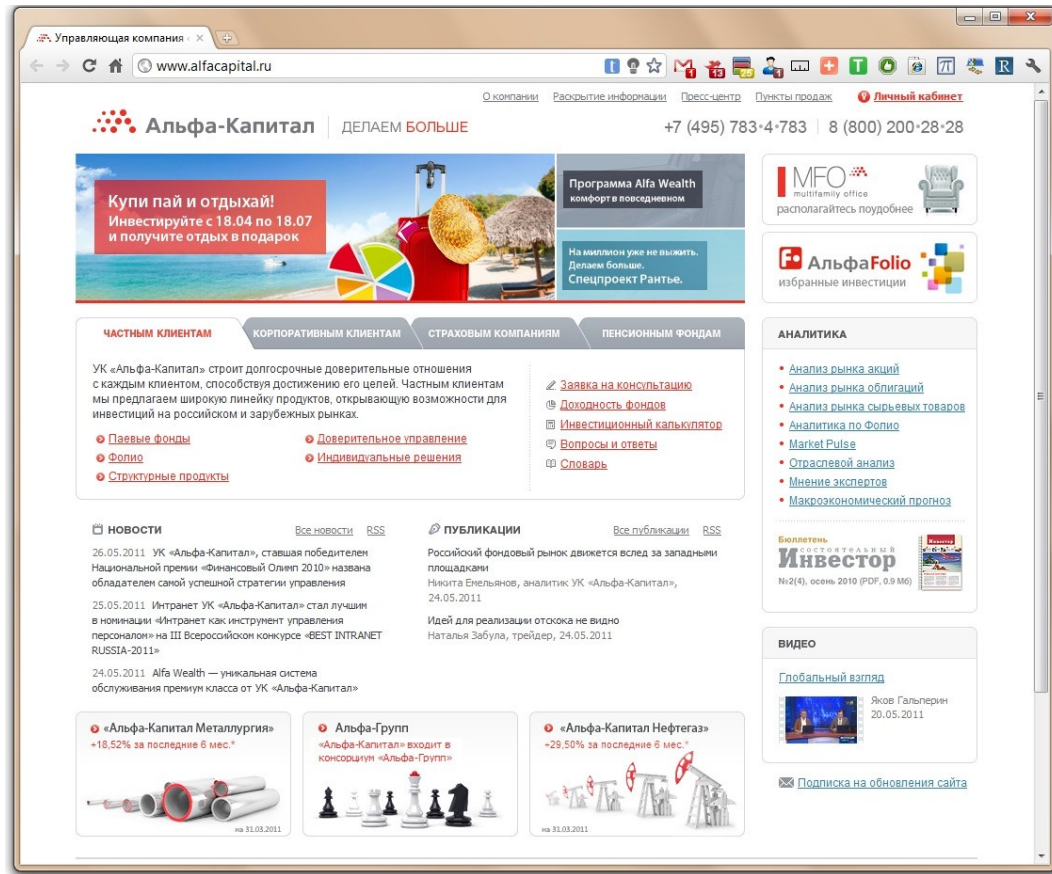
Управляющая компания ×

www.alfacapital.ru

О компании Раскрытие информации Пресс-центр Пункты продаж Личный кабинет

Альфа-Капитал | ДЕЛАЕМ БОЛЬШЕ

+7 (495) 783•4•783 | 8 (800) 200•28•28

Купи пай и отдыхай!
Инвестируйте с 18.04 по 18.07 и получите отдых в подарок

Программа Alfa Wealth
комфорт в повседневном

На миллион уже не выжить. Делаем больше. Спецпроект Рантье.

MFO
multifamily office
располагайтесь поудобнее

АльфаFolio
избранные инвестиции

ЧАСТНЫМ КЛИЕНТАМ | КОРПОРАТИВНЫМ КЛИЕНТАМ | СТРАХОВЫМ КОМПАНИЯМ | ПЕНСИОННЫМ ФОНДАМ

УК «Альфа-Капитал» строит долгосрочные доверительные отношения с каждым клиентом, способствуя достижению его целей. Частным клиентам мы предлагаем широкую линейку продуктов, открывающую возможности для инвестиций на российском и зарубежных рынках.

Паевые фонды
Фолио
Структурные продукты
Доверительное управление
Индивидуальные решения

Заявка на консультацию
Доходность фондов
Инвестиционный калькулятор
Вопросы и ответы
Словарь

АНАЛИТИКА

Анализ рынка акций
Анализ рынка облигаций
Анализ рынка сырьевых товаров
Аналитика по Фолио
Market Pulse
Отраслевой анализ
Мнение экспертов
Макроэкономический прогноз

Бюллетень
состоятельный
Инвестор
№2(4), осень 2010 (PDF, 0.9 Мб)

НОВОСТИ Все новости RSS

26.05.2011 УК «Альфа-Капитал», ставшая победителем Национальной премии «Финансовый Олимп 2010» названа обладателем самой успешной стратегии управления

25.05.2011 Интранет УК «Альфа-Капитал» стал лучшим в номинации «Интранет как инструмент управления персоналом» на III Всероссийском конкурсе «BEST INTRANET RUSSIA-2011»

24.05.2011 Alfa Wealth — уникальная система обслуживания премиум класса от УК «Альфа-Капитал»

ПУБЛИКАЦИИ Все публикации RSS

Российский фондовый рынок движется вслед за западными площадками
Никита Емельянов, аналитик УК «Альфа-Капитал», 24.05.2011

Идей для реализации отскока не видно
Наталья Забула, трейдер, 24.05.2011

ВИДЕО

Глобальный взгляд
Яков Гальперин
20.05.2011

Подписка на обновления сайта

«Альфа-Капитал Металлургия»
+18,52% за последние 6 мес.*
на 31.03.2011

Альфа-Групп
«Альфа-Капитал» входит в консорциум «Альфа-Групп»

«Альфа-Капитал Нефтегаз»
+29,50% за последние 6 мес.*
на 31.03.2011